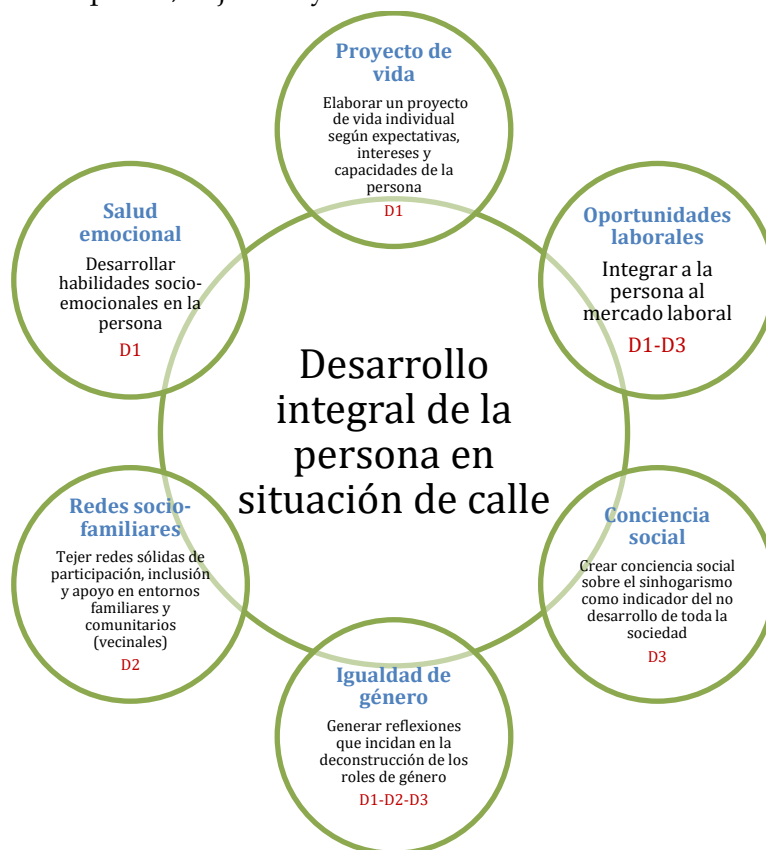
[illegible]

Proyecto de vida

Elaborar un proyecto de vida individual según expectativas, intereses y capacidades de la persona

D1

Salud emocional

Desarrollar habilidades socioemocionales en la persona

D1

Oportunidades laborales

Integrar a la persona al mercado laboral

D1-D3

Desarrollo integral de la persona en situación de calle

Redes sociofamiliares

Tejer redes sólidas de participación, inclusión y apoyo en entornos familiares y comunitarios (vecinales)

D2

Conciencia social

Crear conciencia social sobre el sinhogarismo como indicador del no desarrollo de toda la sociedad

D3

Igualdad de género

Generar reflexiones que incidan en la deconstrucción de los roles de género

D1-D2-D3